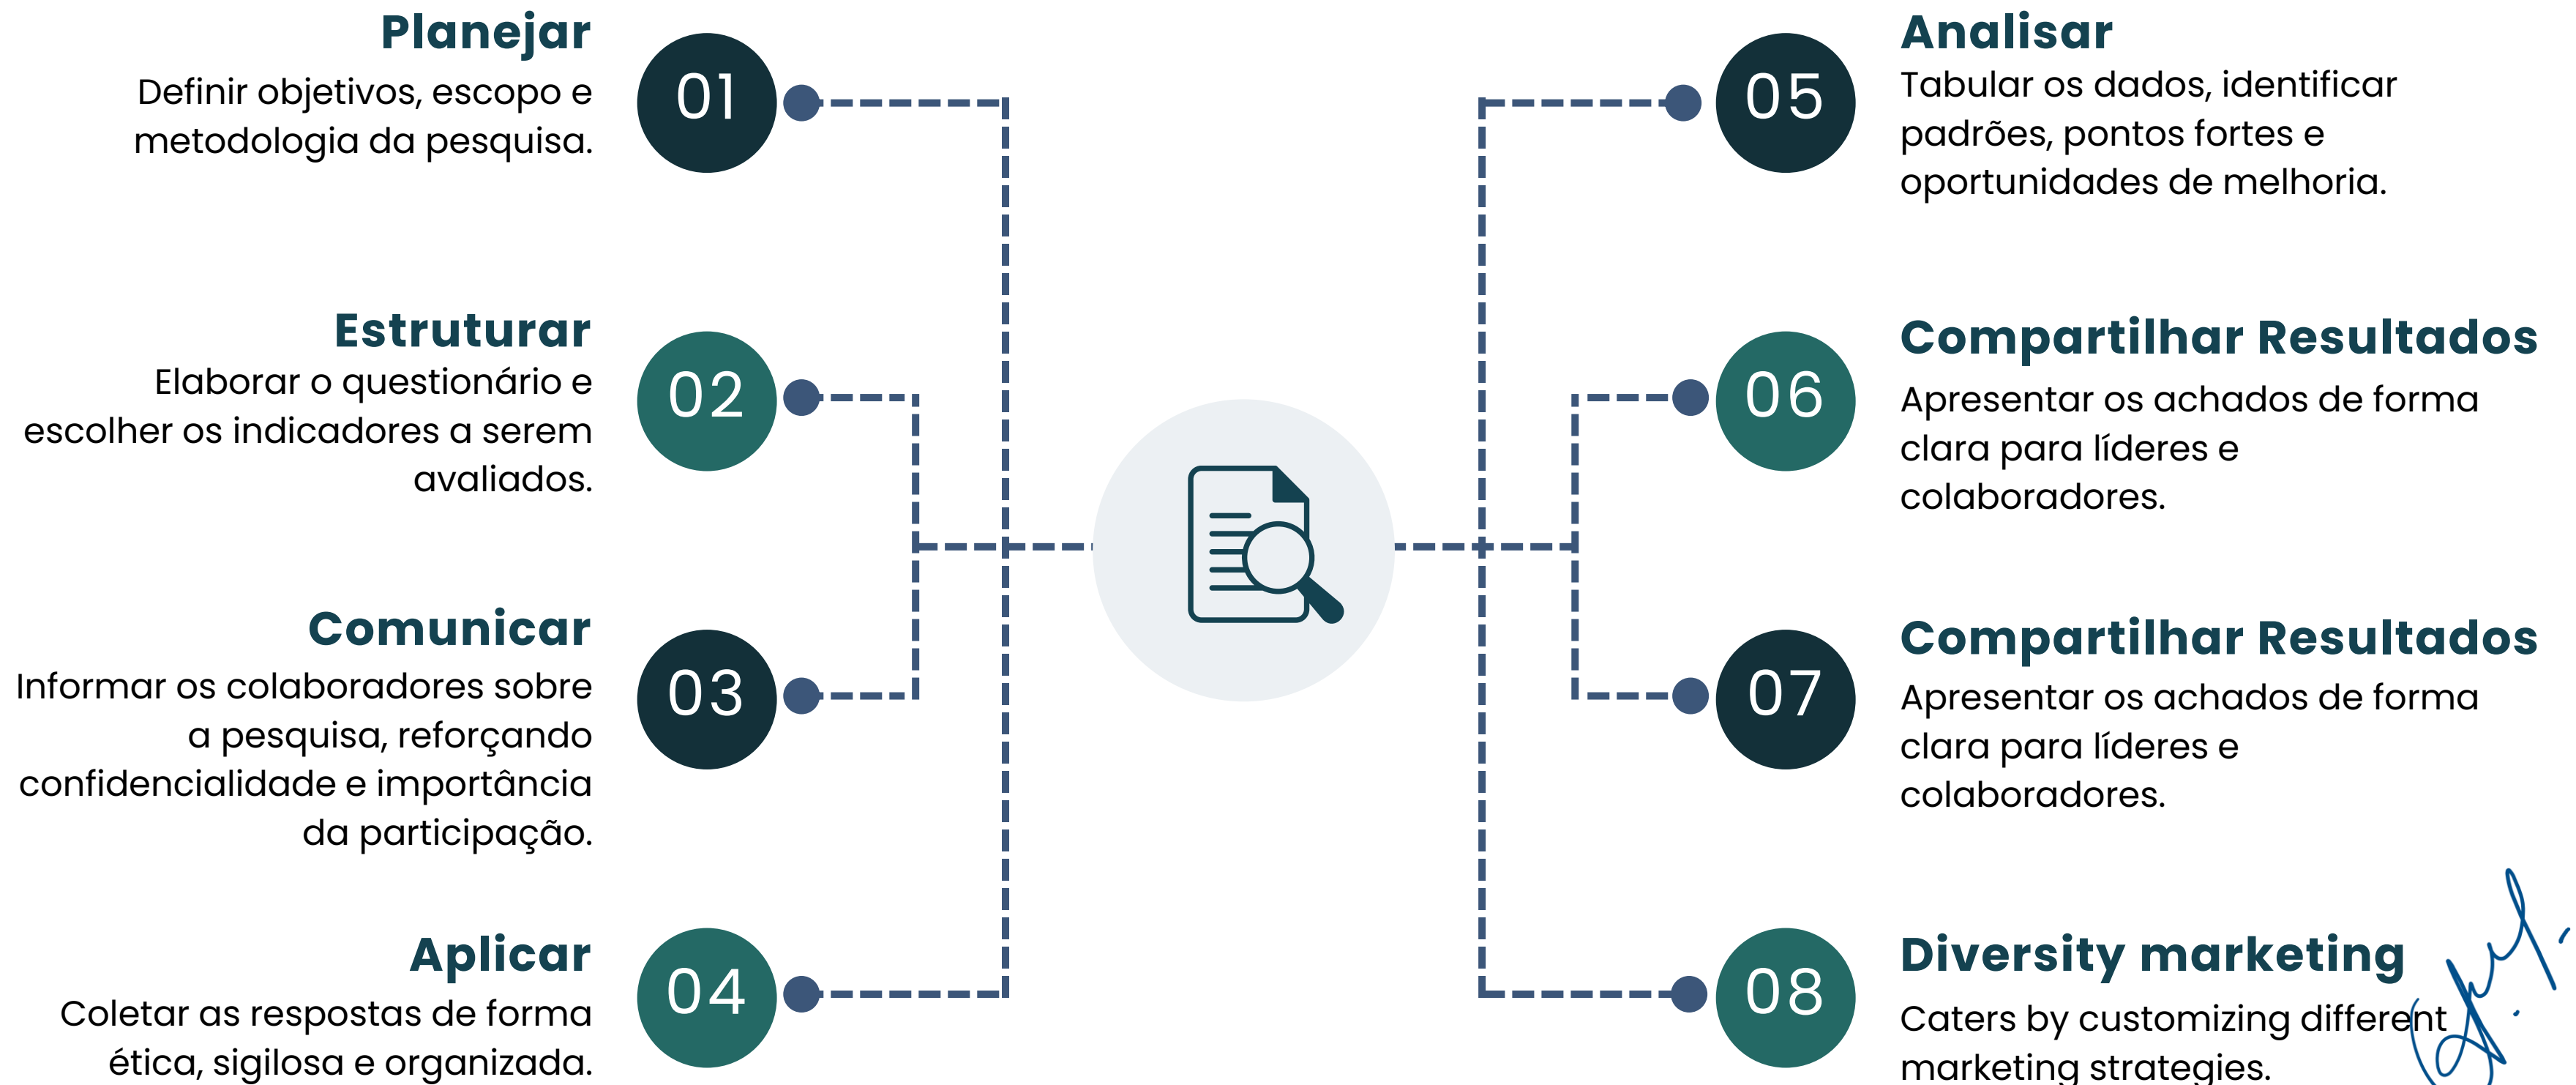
Planejar
Definir objetivos, escopo e metodologia da pesquisa.

01

Estruturar
Elaborar o questionário e escolher os indicadores a serem avaliados.

02

Comunicar
Informar os colaboradores sobre a pesquisa, reforçando confidencialidade e importância da participação.

03

Aplicar
Coletar as respostas de forma ética, sigilosa e organizada.

04

05

Analisar
Tabular os dados, identificar padrões, pontos fortes e oportunidades de melhoria.

06

Compartilhar Resultados
Apresentar os achados de forma clara para líderes e colaboradores.

07

Compartilhar Resultados
Apresentar os achados de forma clara para líderes e colaboradores.

08

Diversity marketing
Caters by customizing different marketing strategies.